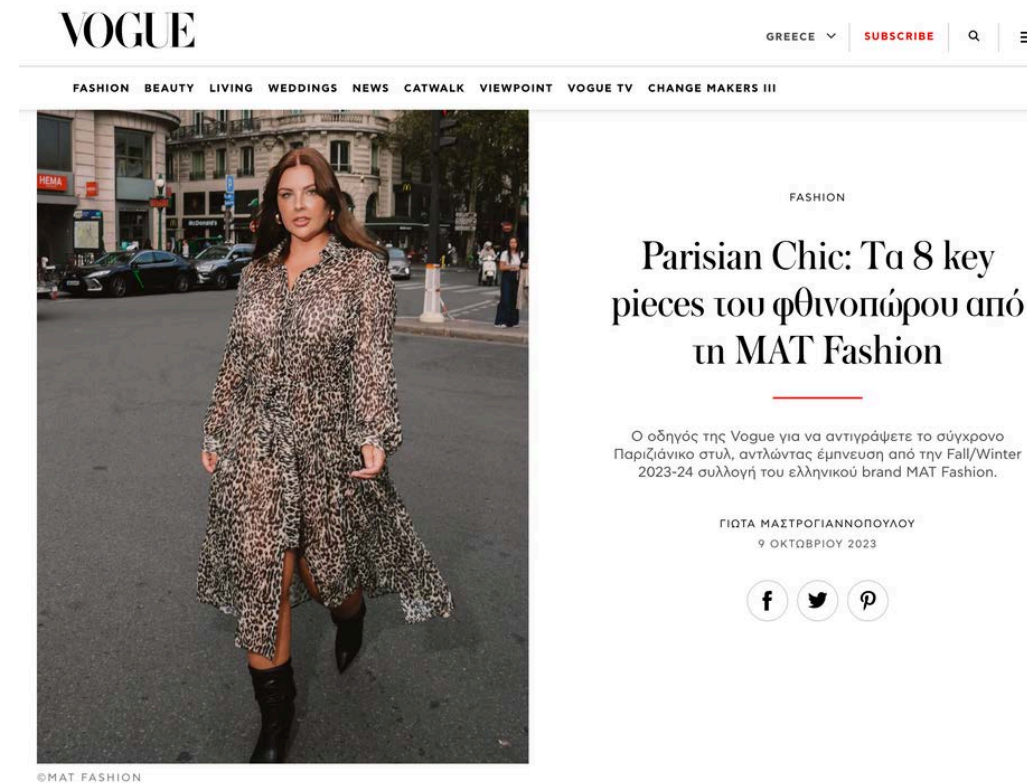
VOGUE

GREECE SUBSCRIBE

FASHION BEAUTY LIVING WEDDINGS NEWS CATWALK VIEWPOINT VOGUE TV CHANGE MAKERS III

HEMA

McDonald's

FASHION

Parisian Chic: Τα 8 key pieces του φθινοπώρου από τη MAT Fashion

Ο οδηγός της Vogue για να αντιγράψετε το σύγχρονο Παριζιάνικο στυλ, αντλώντας έμπνευση από την Fall/Winter 2023-24 συλλογή του ελληνικού brand MAT Fashion.

ΓΙΩΤΑ ΜΑΣΤΡΟΓΙΑΝΝΟΠΟΥΛΟΥ
9 ΟΚΤΩΒΡΙΟΥ 2023

©MAT FASHION